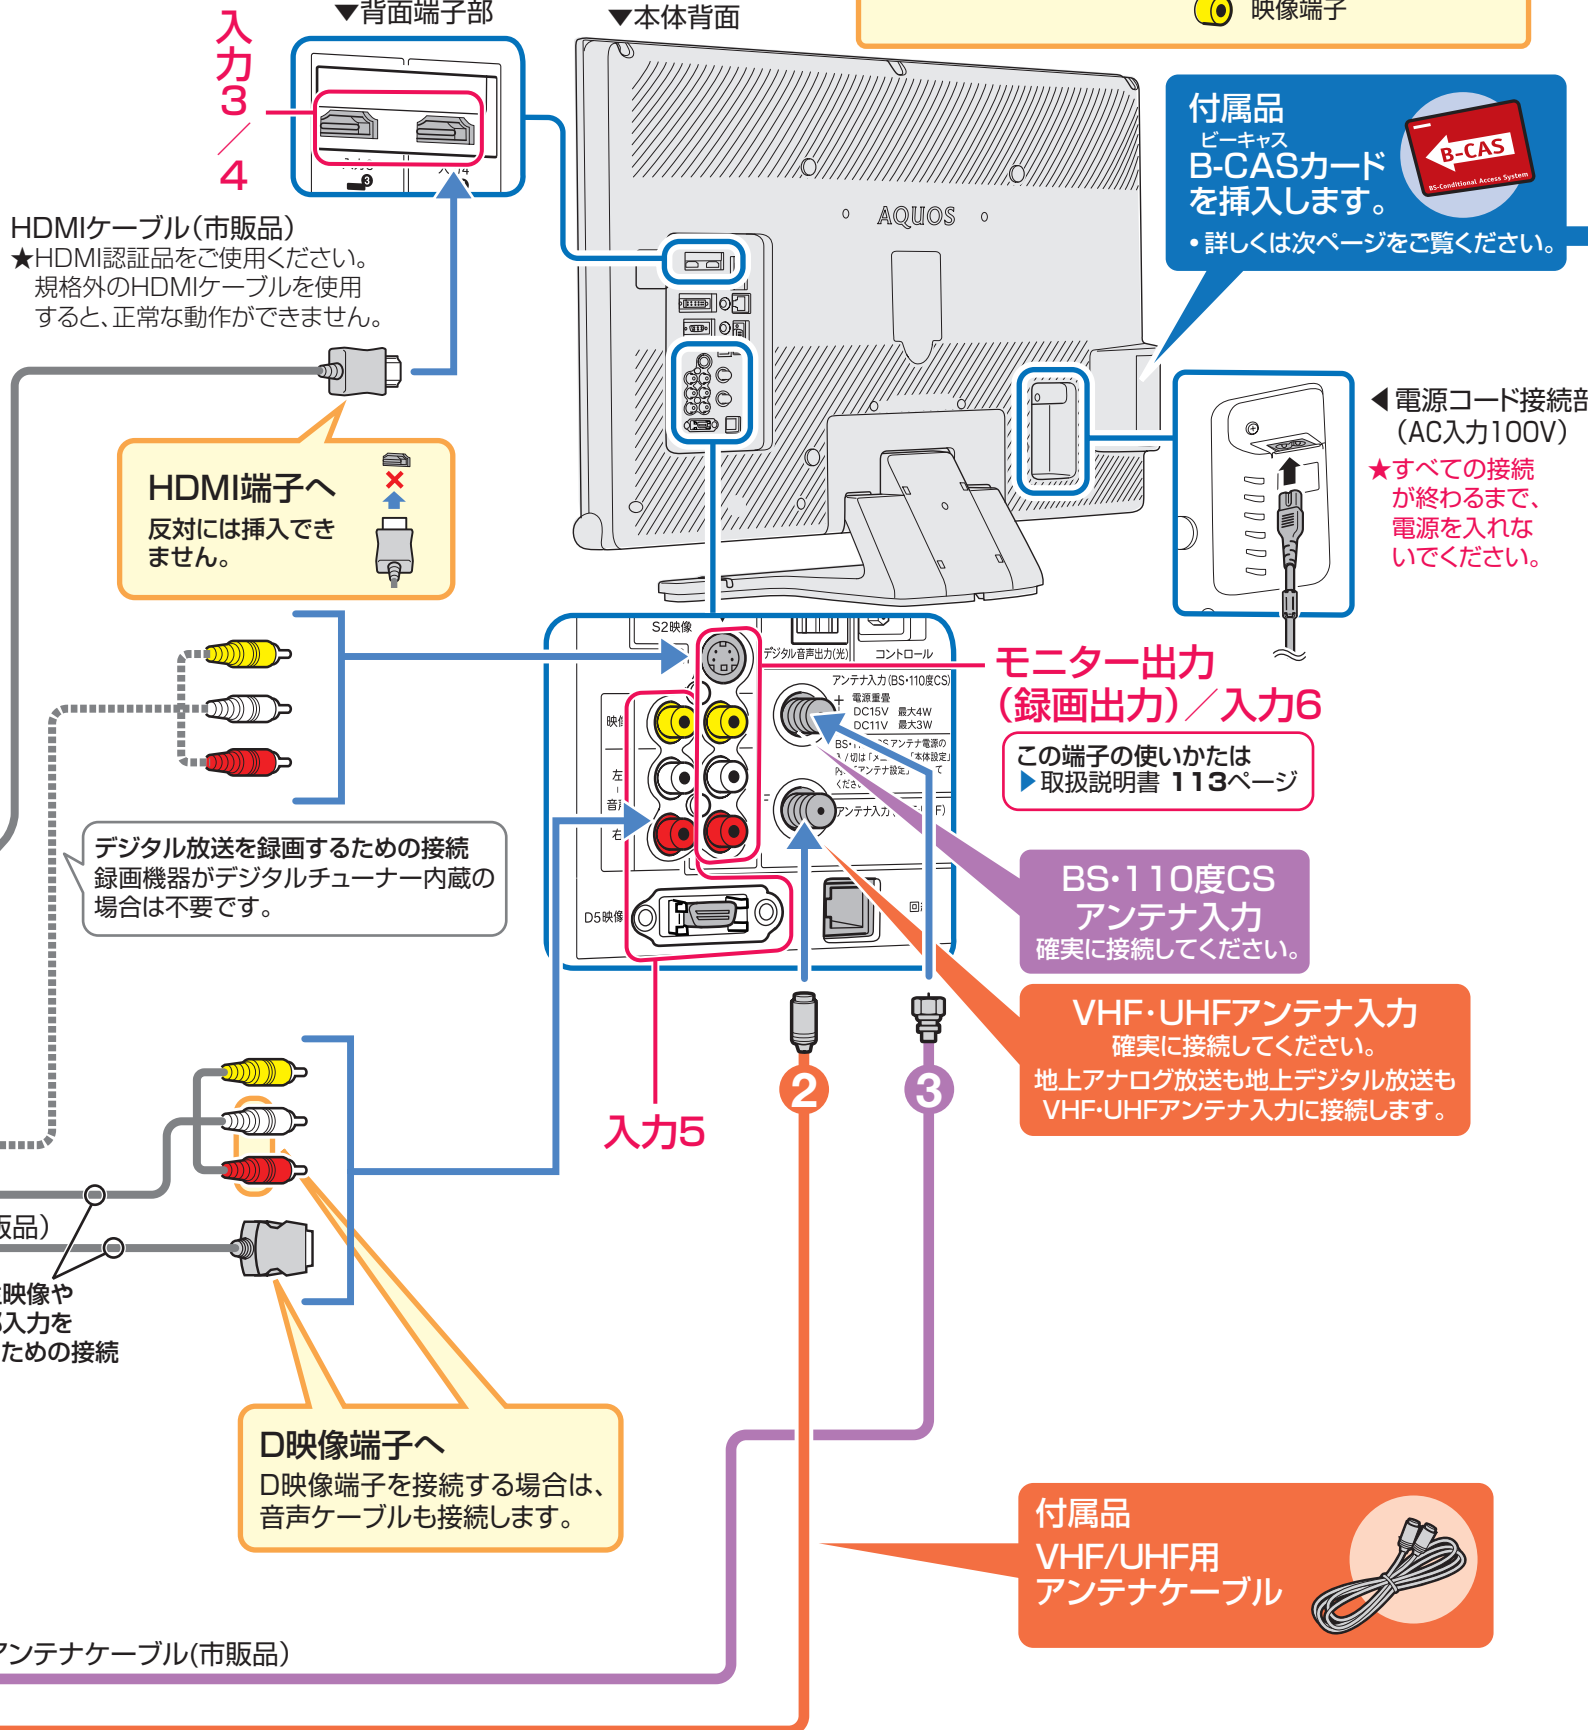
▼背面端子部

▼本体背面

映像端子

入力3／4

付属品
ビーキャス
B-CASカード
を挿入します。
・詳しくは次ページをご覧ください。

B-CAS
BS-Conditional Access System

AQUOS

HDMIケーブル(市販品)
★HDMI認証品をご使用ください。
規格外のHDMIケーブルを使用すると、正常な動作ができません。

◀電源コード接続部
(AC入力100V)
★すべての接続が終わるまで、電源を入れないでください。

HDMI端子へ
反対には挿入できません。

S2映像
デジタル音声出力(光)
コントロール
アンテナ入力(BS・110度CS)
電源重畳
DC15V 最大4W
DC11V 最大3W
映像
左
音声
右
D5映像
アンテナ入力

モニター出力
(録画出力)／入力6

この端子の使いかたは
▶取扱説明書 113ページ

デジタル放送を録画するための接続
録画機器がデジタルチューナー内蔵の場合は不要です。

BS・110度CS
アンテナ入力
確実に接続してください。

VHF・UHFアンテナ入力
確実に接続してください。
地上アナログ放送も地上デジタル放送もVHF・UHFアンテナ入力に接続します。

入力5

2

3

販品)

映像や
入力を
ための接続

D映像端子へ
D映像端子を接続する場合は、音声ケーブルも接続します。

付属品
VHF/UHF用
アンテナケーブル

アンテナケーブル(市販品)